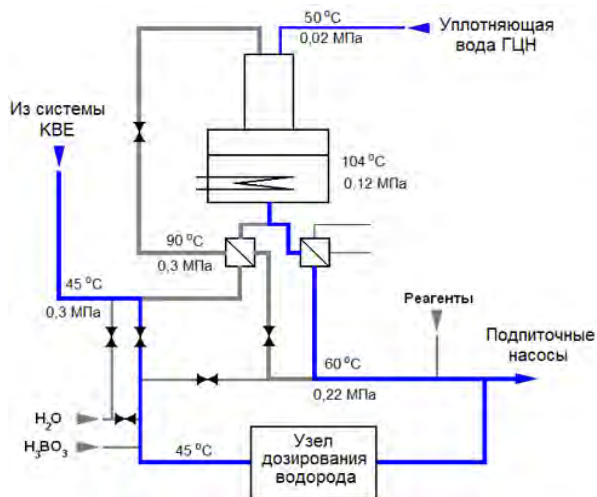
50 $^0$C
0,02 МПа
Уплотняющая вода ГЦН

Из системы КВЕ

104 $^0$C
0,12 МПа

90 $^0$C
0,3 МПа

45 $^0$C
0,3 МПа

Реагенты

Подпиточные насосы

60 $^0$C
0,22 МПа

$H_2O$
$H_3BO_3$

45 $^0$C

Узел дозирования водорода